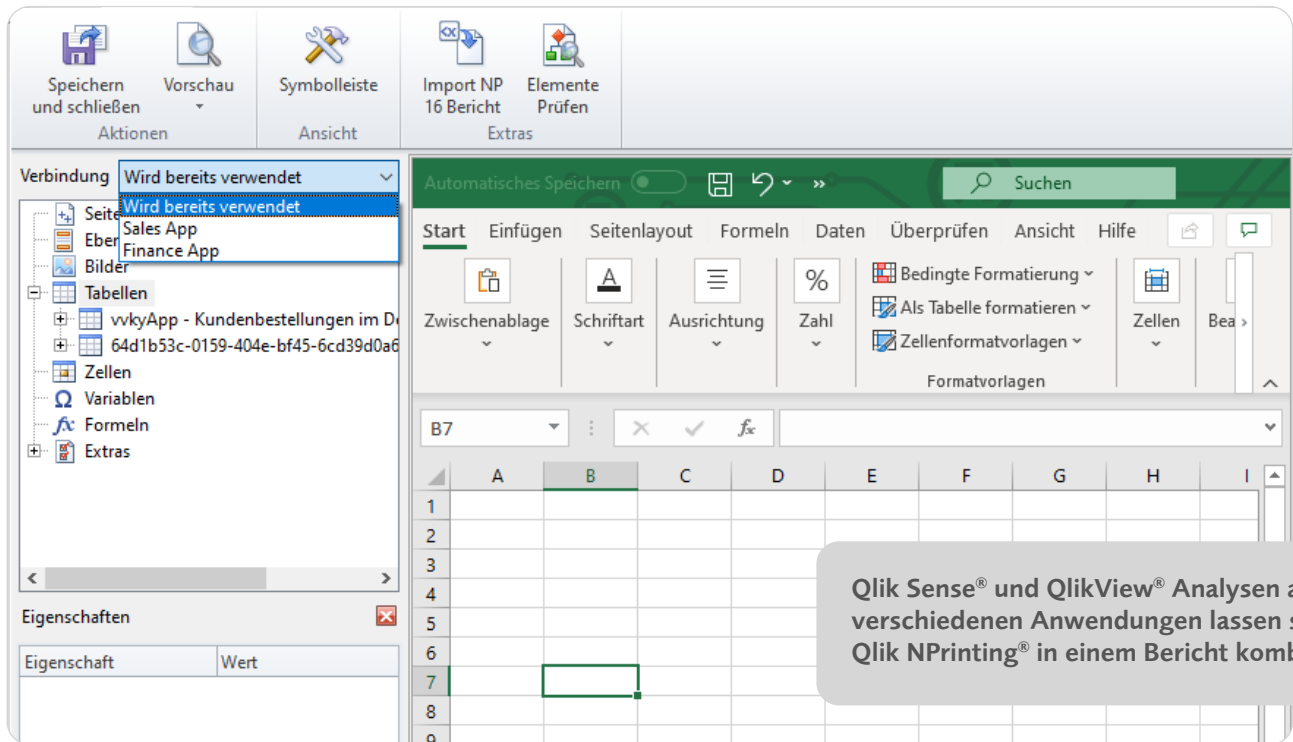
Speichern und schließen
Vorschau
Aktionen
Symbolleiste
Ansicht
Import NP 16 Bericht
Elemente Prüfen
Extras

Verbindung
Wird bereits verwendet
Wird bereits verwendet
Sales App
Finance App
Seite
Eber
Bilder
Tabellen
vvkyApp - Kundenbestellungen im D
64d1b53c-0159-404e-bf45-6cd39d0a6
Zellen
Variablen
Formeln
Extras

Eigenschaften
| Eigenschaft | Wert |
|---|---|

Automatisches Speichern
Suchen
Start Einfügen Seitenlayout Formeln Daten Überprüfen Ansicht Hilfe
Zwischenablage
Schriftart
Ausrichtung
Zahl
Bedingte Formatierung
Als Tabelle formatieren
Zellenformatvorlagen
Formatvorlagen
Zellen
Bea
B7
A B C D E F G H I
1
2
3
4
5
6
7
8

Qlik Sense® und QlikView® Analysen a
verschiedenen Anwendungen lassen s
Qlik NPrinting® in einem Bericht komb